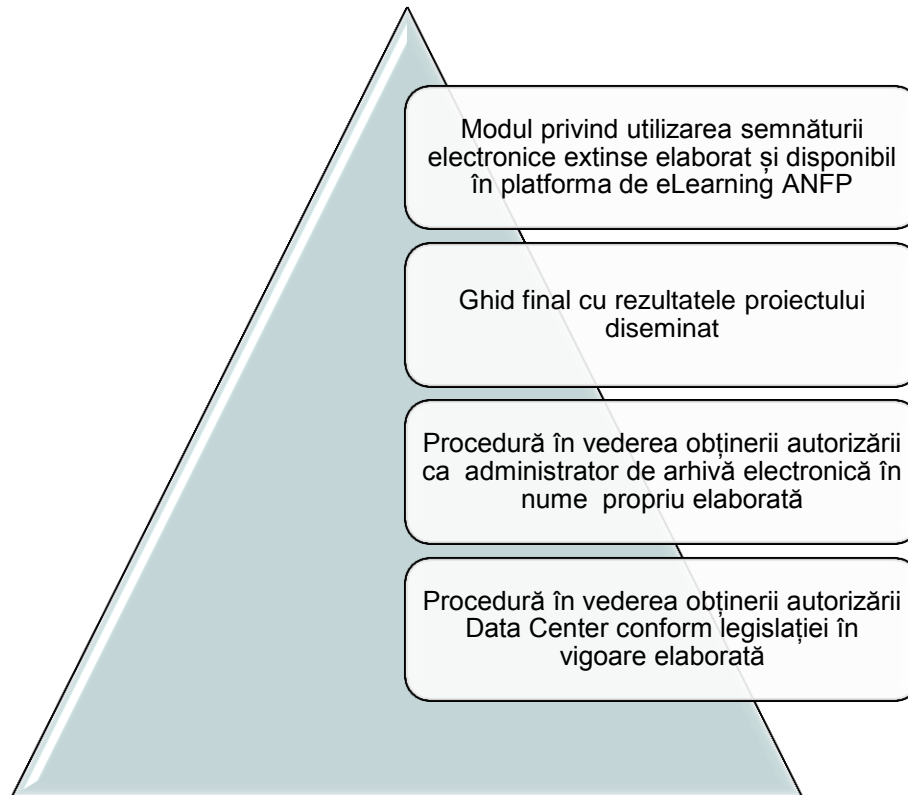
Modul privind utilizarea semnăturii electronice extinse elaborat și disponibil în platforma de eLearning ANFP

Ghid final cu rezultatele proiectului diseminat

Procedură în vederea obținerii autorizării ca administrator de arhivă electronică în nume propriu elaborată

Procedură în vederea obținerii autorizării Data Center conform legislației în vigoare elaborată